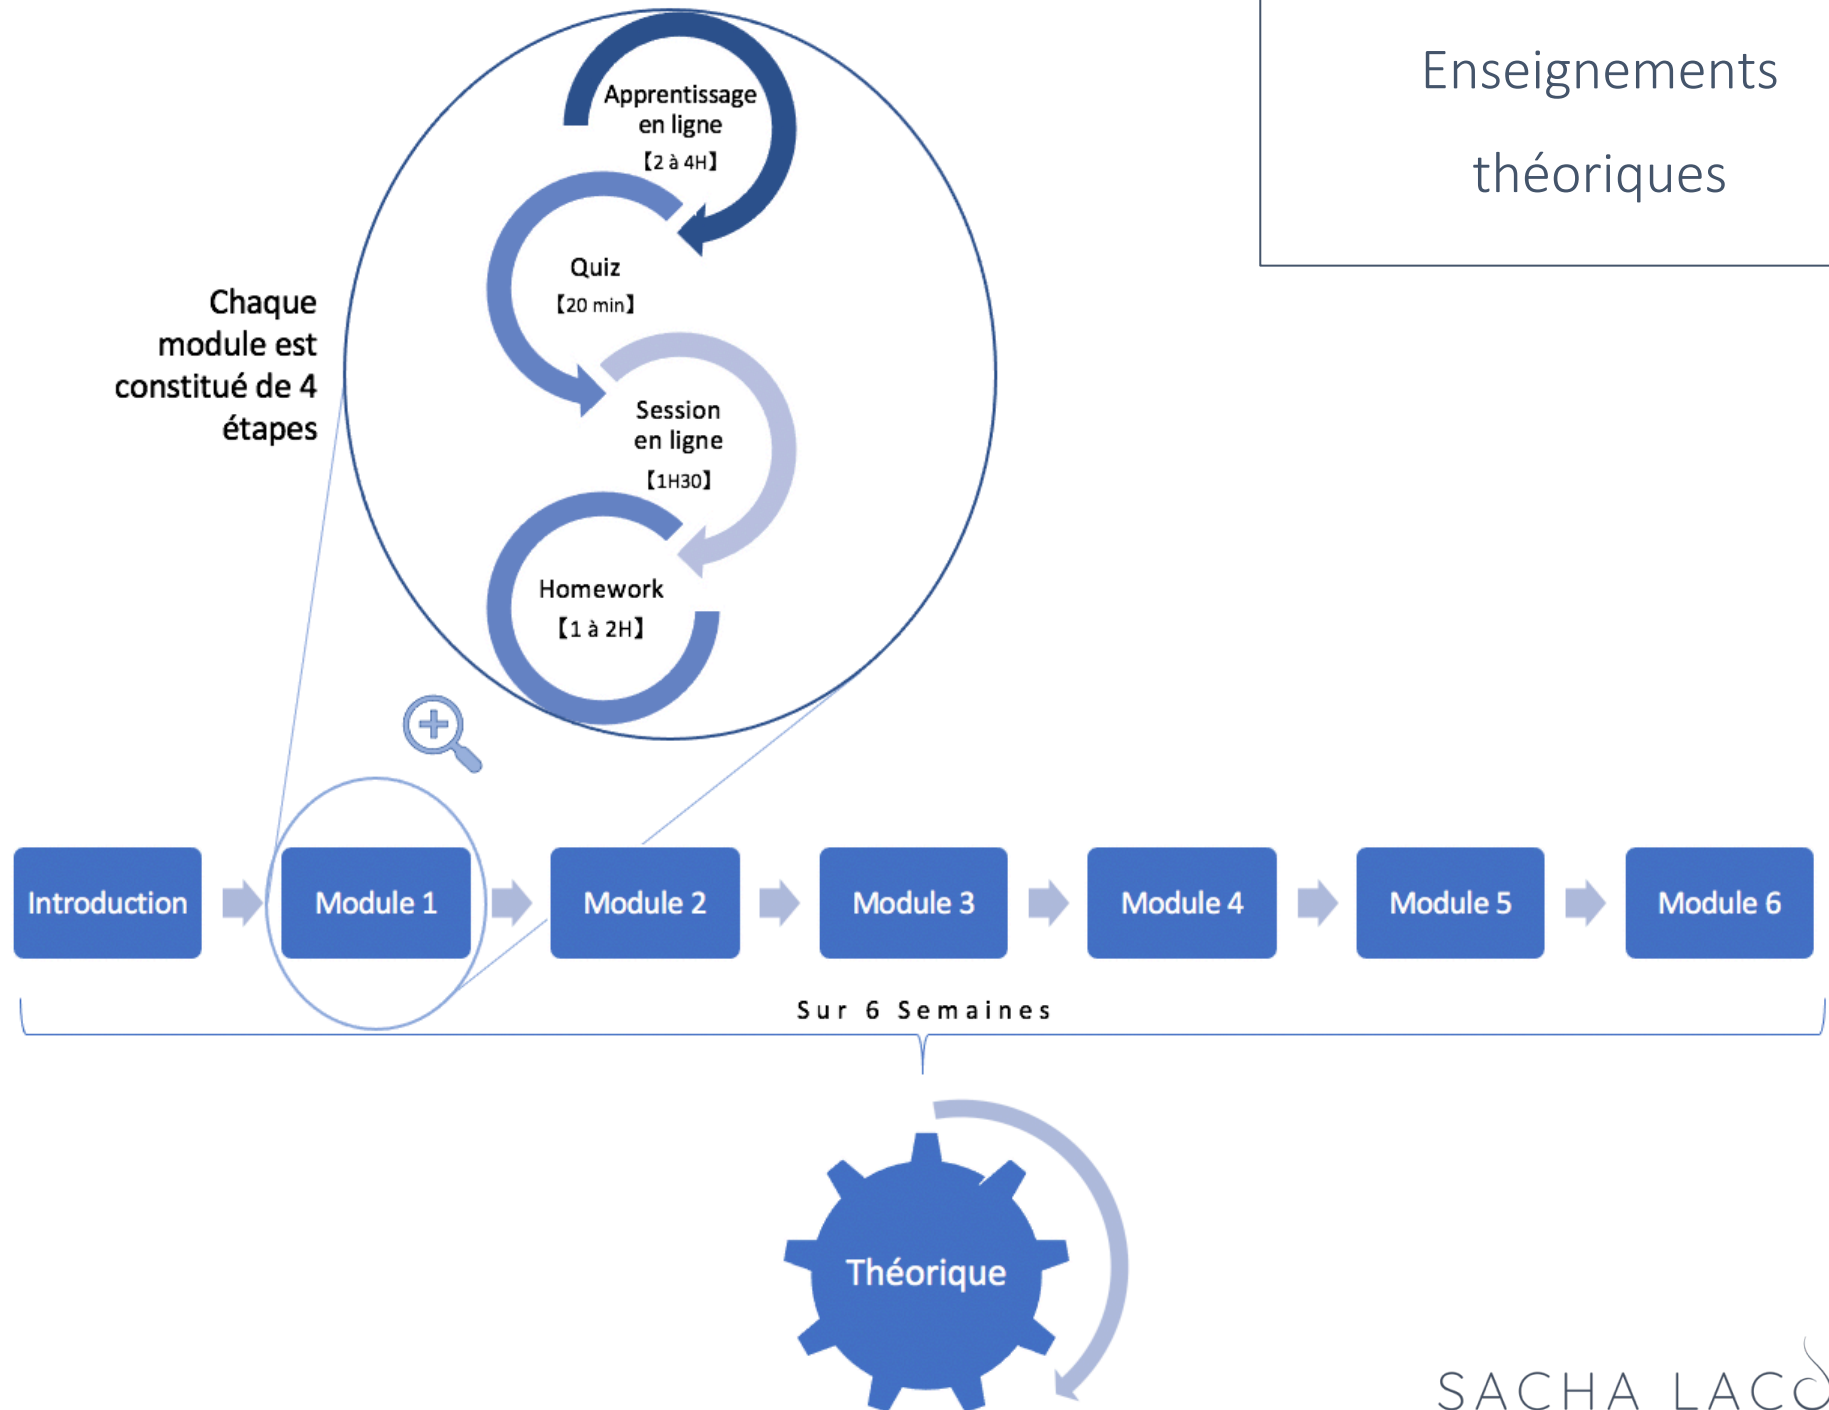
Enseignements théoriques

Chaque module est constitué de 4 étapes

Apprentissage en ligne
【2 à 4H】

Quiz
【20 min】

Session en ligne
【1H30】

Homework
【1 à 2H】

Introduction

Module 1

Module 2

Module 3

Module 4

Module 5

Module 6

Sur 6 Semaines

Théorique

SACHA LAC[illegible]